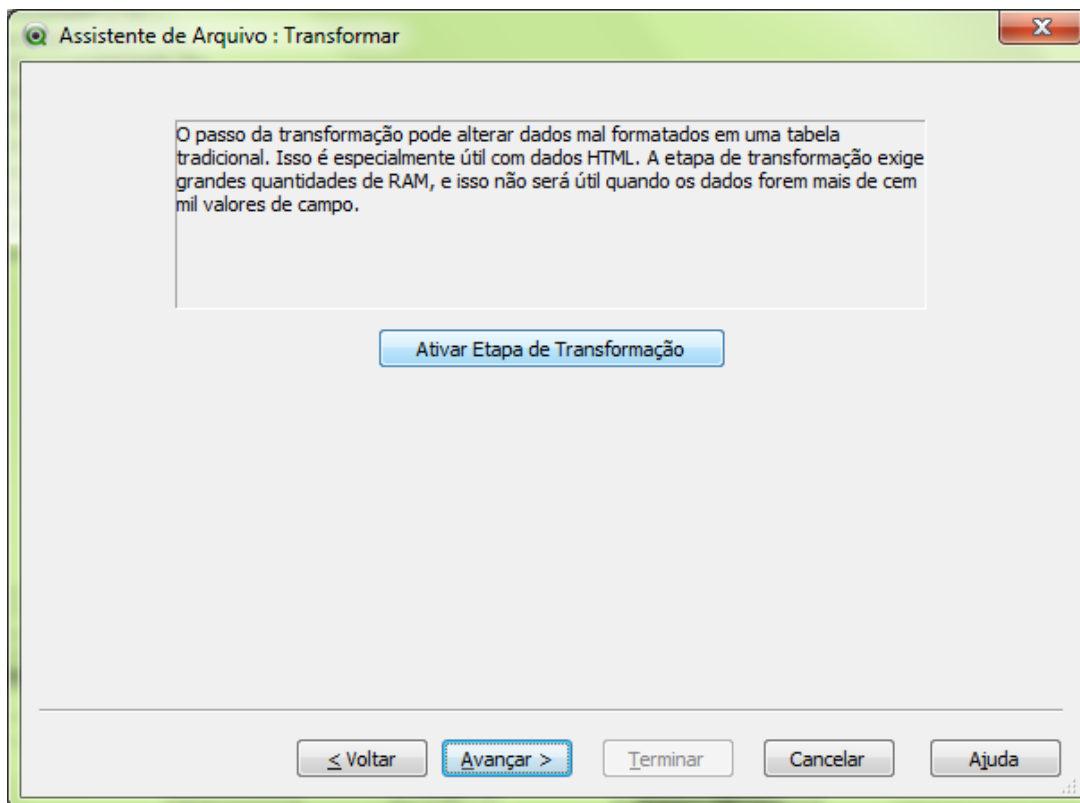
Assistente de Arquivo : Transformar

O passo da transformação pode alterar dados mal formatados em uma tabela tradicional. Isso é especialmente útil com dados HTML. A etapa de transformação exige grandes quantidades de RAM, e isso não será útil quando os dados forem mais de cem mil valores de campo.

Ativar Etapa de Transformação

< Voltar

Avançar >

Terminar

Cancelar

Ajuda